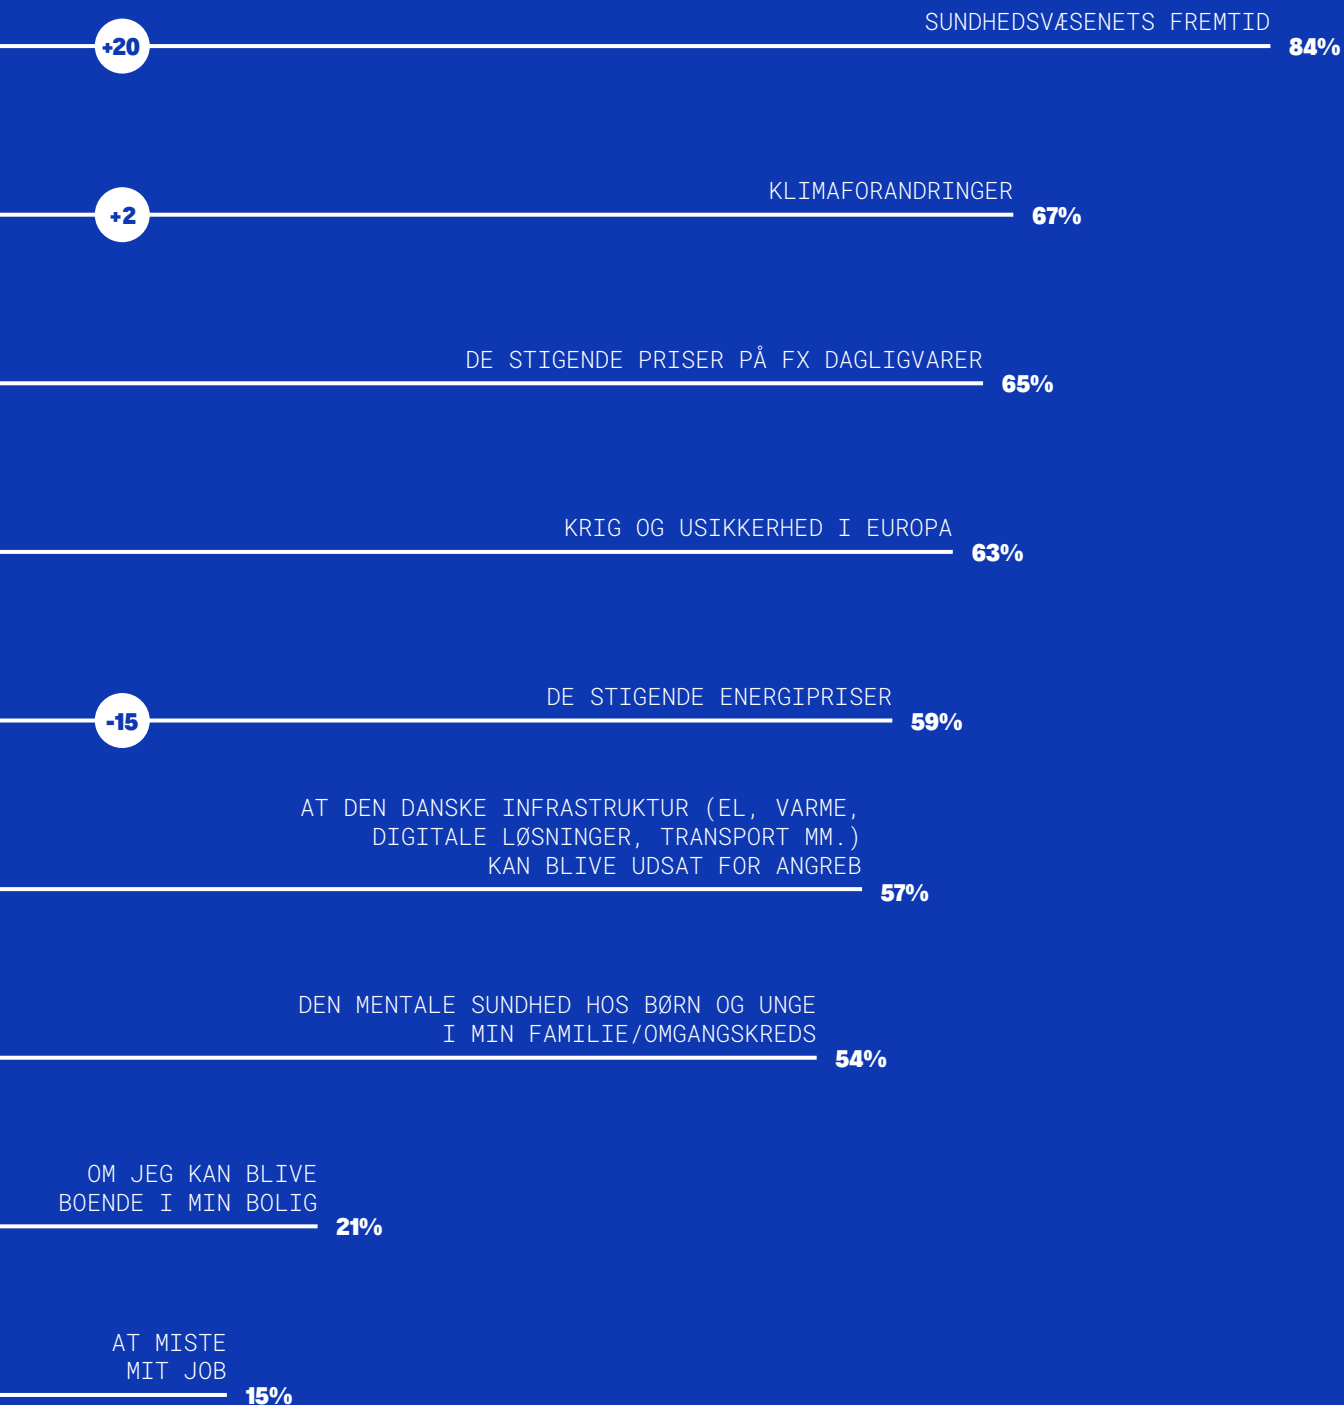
+20
SUNDHEDSVÆSENETS FREMTID
84%

+2
KLIMAFORANDRINGER
67%

DE STIGENDE PRISER PÅ FX DAGLIGVARER
65%

KRIG OG USIKKERHED I EUROPA
63%

-15
DE STIGENDE ENERGIPRISER
59%

AT DEN DANSKE INFRASTRUKTUR (EL, VARME, DIGITALE LØSNINGER, TRANSPORT MM.) KAN BLIVE UDSAT FOR ANGREB
57%

DEN MENTALE SUNDHED HOS BØRN OG UNGE I MIN FAMILIE/OMGANGSKREDS
54%

OM JEG KAN BLIVE BOENDE I MIN BOLIG
21%

AT MISTE MIT JOB
15%